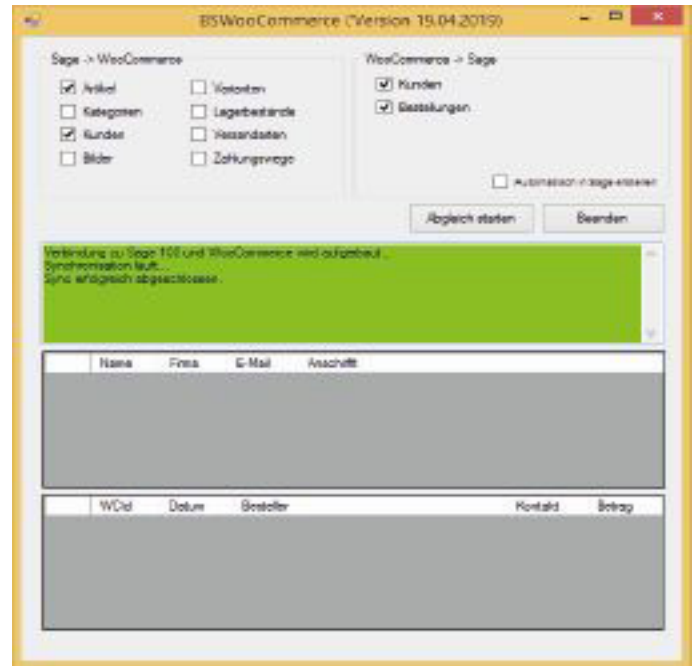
BSWooCommerce (Version 19.04.2019)

Sage -> WooCommerce

Artikel
Kategorien
Kunden
Bilder
Varianten
Lagerbestände
Versandarten
Zahlungswege

WooCommerce -> Sage

Kunden
Bestellungen

Automatisch in Sage erstellen

Abgleich starten
Beenden

Verbindung zu Sage 100 und WooCommerce wird aufgebaut...
Synchronisation läuft...
Sync erfolgreich abgeschlossen.

| | Name | Firma | E-Mail | Anschrift |
|---|---|---|---|---|

| | WCId | Datum | Besteller | KontaktId | Betrag |
|---|---|---|---|---|---|